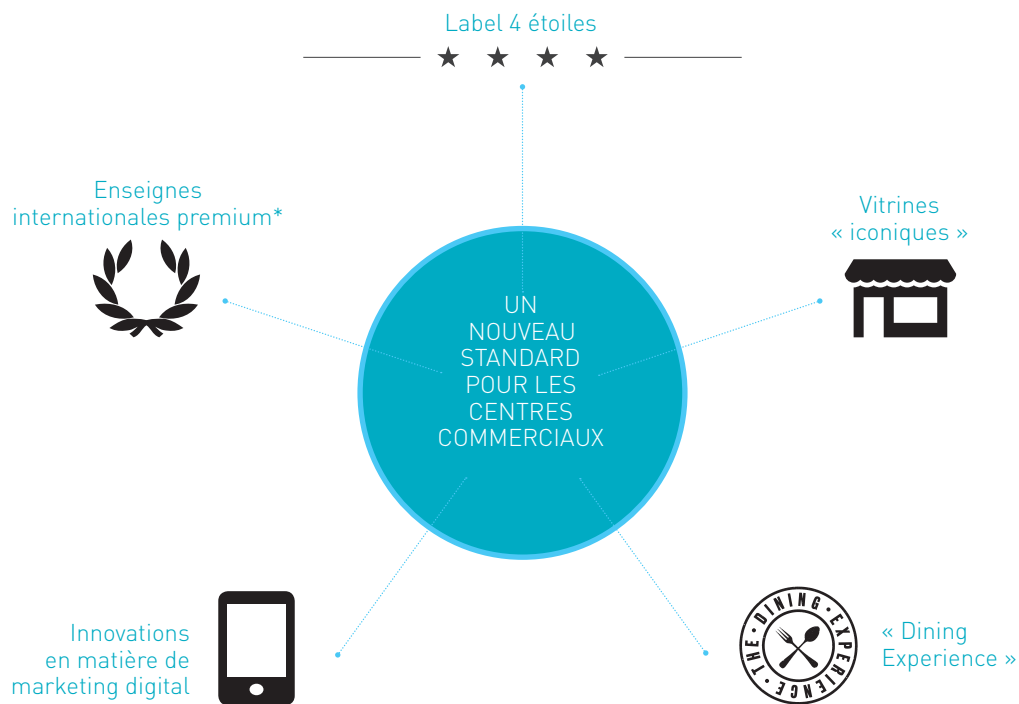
Label 4 étoiles

★ ★ ★ ★

Enseignes internationales premium*

Vitrines « iconiques »

UN NOUVEAU STANDARD POUR LES CENTRES COMMERCIAUX

Innovations en matière de marketing digital

THE DINING EXPERIENCE

« Dining Experience »